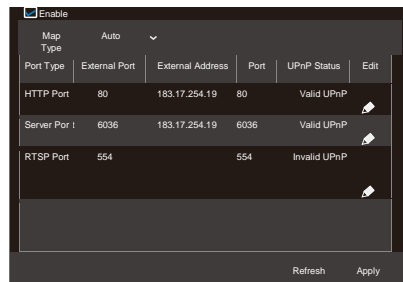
Enable

Map Type Auto

| Port Type | External Port | External Address | Port | UPnP Status | Edit |
|---|---|---|---|---|---|
| HTTP Port | 80 | 183.17.254.19 | 80 | Valid UPnP | |
| Server Por t | 6036 | 183.17.254.19 | 6036 | Valid UPnP | |
| RTSP Port | 554 | | 554 | Invalid UPnP | |

Refresh Apply